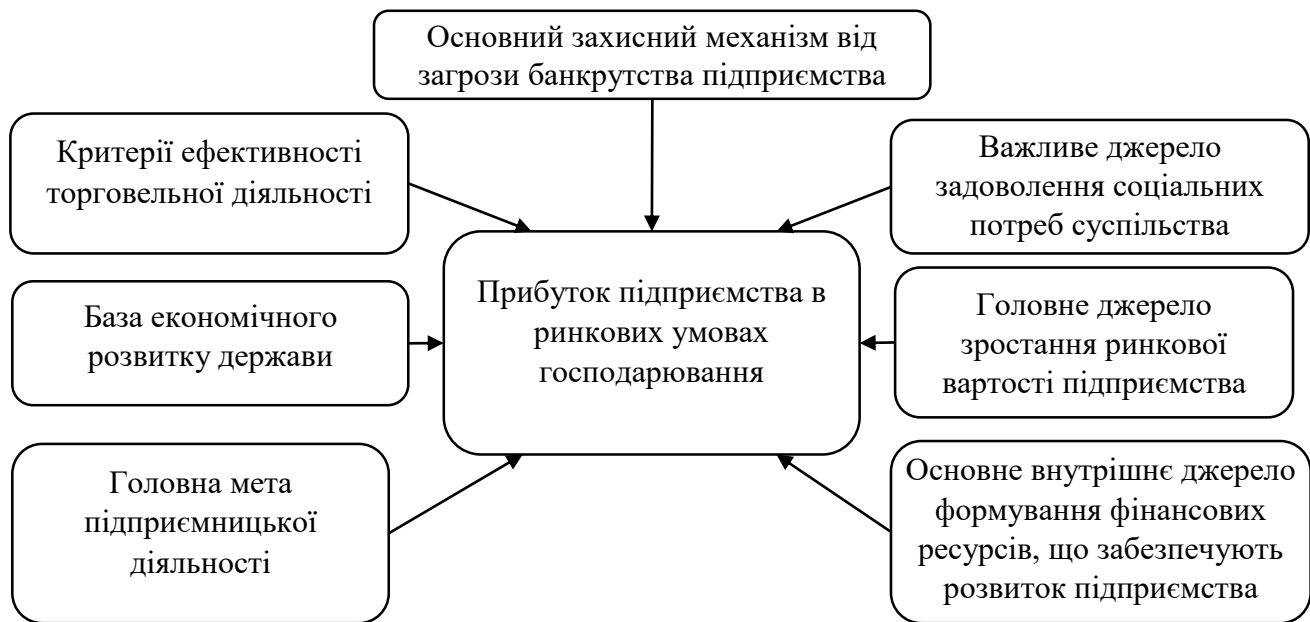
Основний захисний механізм від загрози банкрутства підприємства

Критерії ефективності торговельної діяльності

Важливе джерело задоволення соціальних потреб суспільства

Прибуток підприємства в ринкових умовах господарювання

База економічного розвитку держави

Головне джерело зростання ринкової вартості підприємства

Головна мета підприємницької діяльності

Основне внутрішнє джерело формування фінансових ресурсів, що забезпечують розвиток підприємства